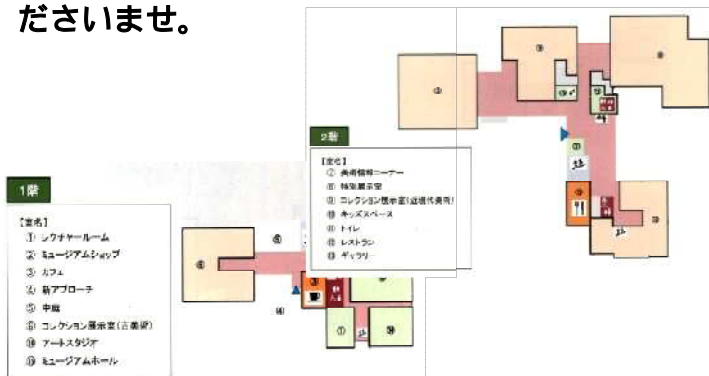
くださいませ。

1階

【室名】
① レクチャールーム
② ミュージアムショップ
③ カフェ
④ 新アプローチ
⑤ 中庭
⑥ コレクション展示室（古美術）
⑩ アートスタジオ
⑪ ミュージアムホール

2階

【室名】
⑦ 美術情報コーナー
⑧ 特別展示室
⑨ コレクション展示室（近現代美術）
⑫ キッズスペース
⑬ トイレ
⑭ レストラン
⑮ ギャラリー

⑥ ⑤ ④ ③ ⑦ ⑩ ⑪ ② ⑨ ⑧ ⑫ ⑬ ⑭ ⑮